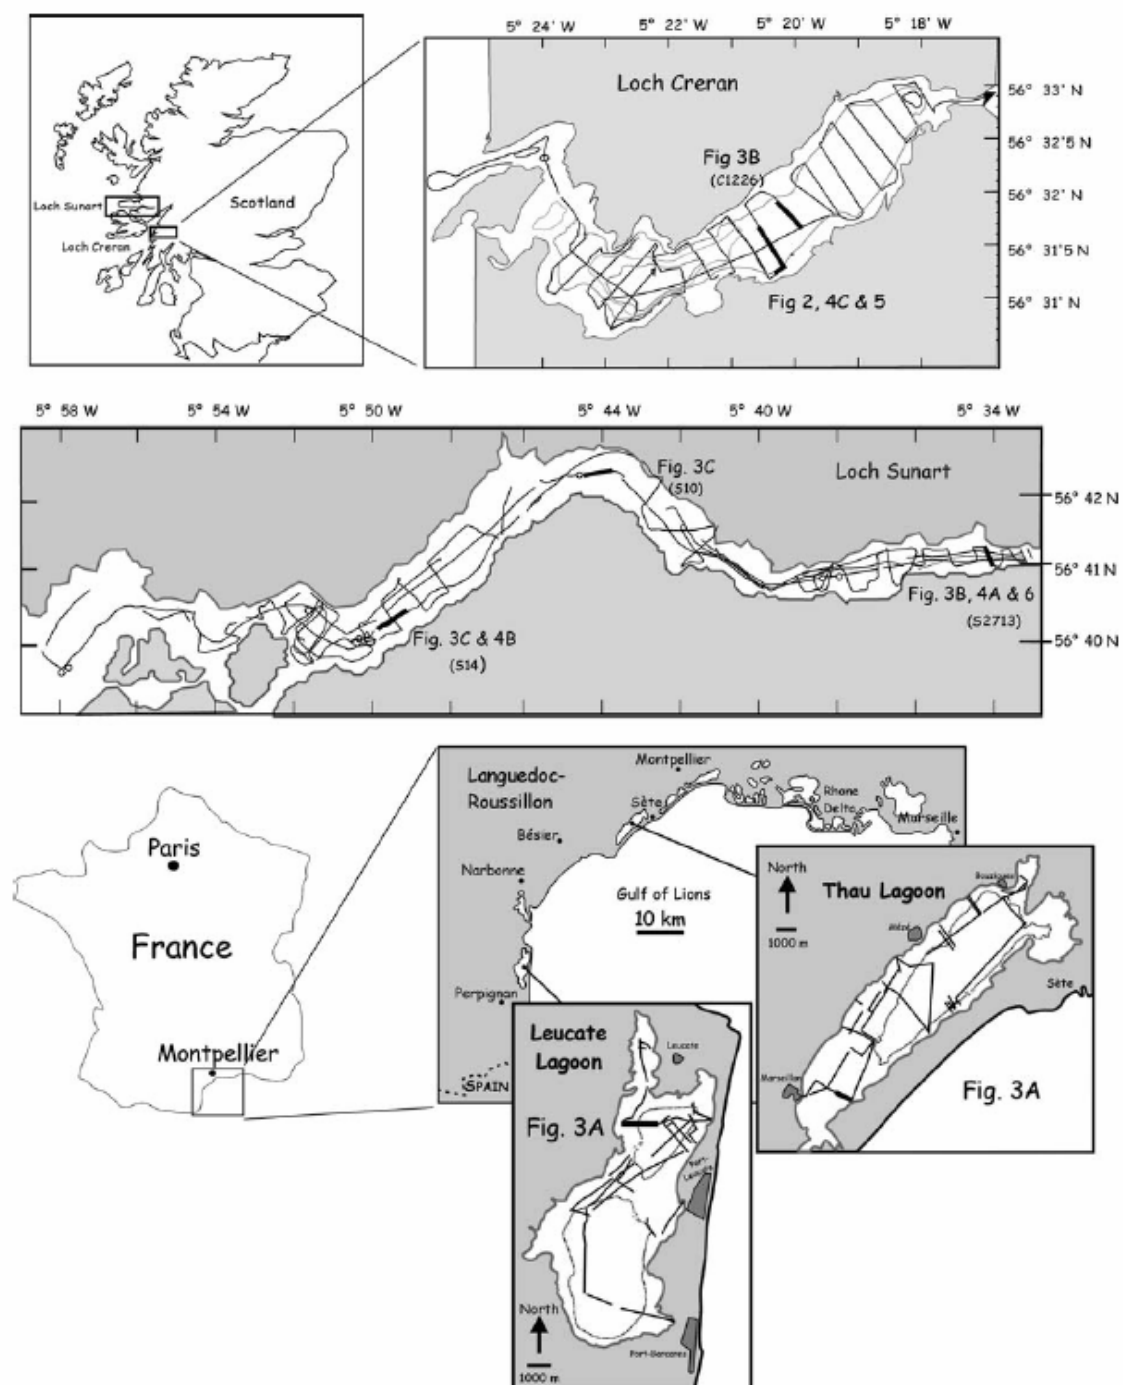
Loch Sunart
Scotland
Loch Creran

5° 24' W
5° 22' W
5° 20' W
5° 18' W
Loch Creran
56° 33' N
56° 32'5 N
56° 32' N
56° 31'5 N
56° 31' N
Fig 3B
(C1226)
Fig 2, 4C & 5

5° 58 W
5° 54 W
5° 50 W
5° 44 W
5° 40 W
5° 34 W
Fig. 3C
(S10)
Loch Sunart
56° 42 N
56° 41 N
56° 40 N
Fig. 3B, 4A & 6
(S2713)
Fig. 3C & 4B
(S14)

Paris
France
Montpellier

Languedoc-Roussillon
Montpellier
Sète
Rhone Delta
Marseille
Bésier
Narbonne
Gulf of Lions
10 km
Perpignan
SPAIN

North
1000 m
Thau Lagoon
Bouzigues
Mèze
Sète
Marseillan
Fig. 3A

Leucate Lagoon
Leucate
Fig. 3A
Port-Leucate
North
1000 m
Port-Barcares